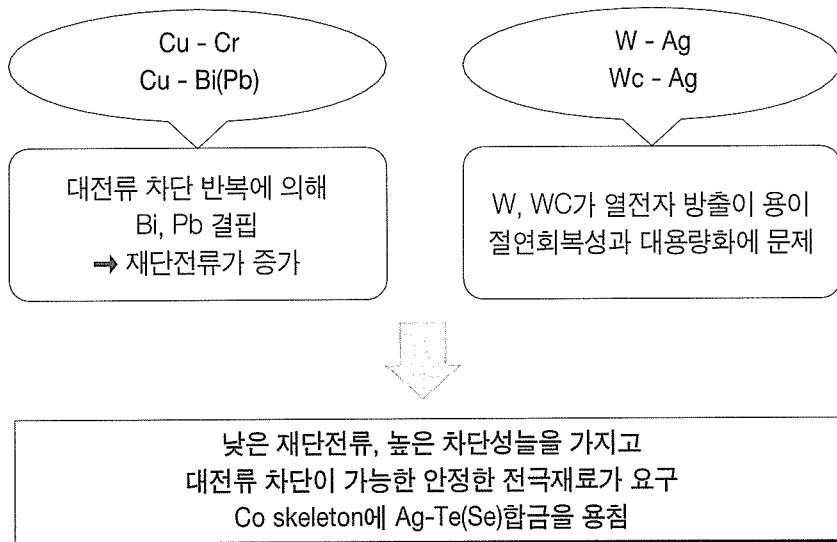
Cu - Cr
Cu - Bi(Pb)

W - Ag
Wc - Ag

대전류 차단 반복에 의해
Bi, Pb 결핍
➡ 재단전류가 증가

W, WC가 열전자 방출이 용이
절연회복성과 대용량화에 문제

낮은 재단전류, 높은 차단성능을 가지고
대전류 차단이 가능한 안정한 전극재료가 요구
Co skeleton에 Ag-Te(Se)합금을 용침